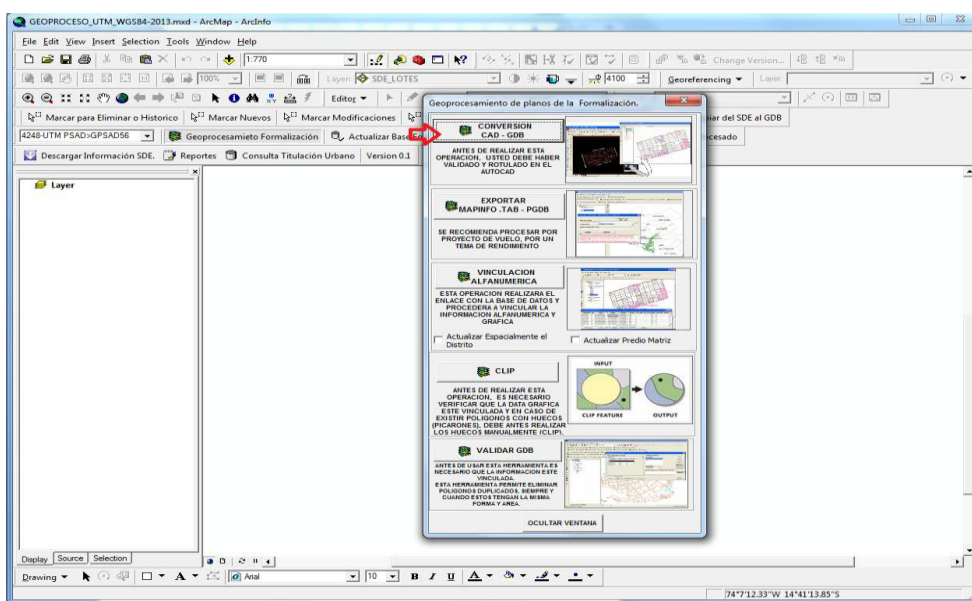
GEOPROCESO_UTM_WGS84-2013.mxd - ArcMap - ArcInfo

File Edit View Insert Selection Tools Window Help

1:770

Change Version...

Layer: SDE_LOTES

4100

Georeferencing ▾ Layer:

Editor ▾

Marcar para Eliminar o Historico | Marcar Nuevos | Marcar Modificaciones

iar del SDE al GDB

4248-UTM PSAD>GPSAD56 | Geoprocesamieto Formalización | Actualizar Base

cesado

Descargar Información SDE. | Reportes | Consulta Titulación Urbano | Version 0.1

Layer

Geoprocesamiento de planos de la Formalización.

CONVERSION CAD - GDB

ANTES DE REALIZAR ESTA OPERACION, USTED DEBE HABER VALIDADO Y ROTULADO EN EL AUTOCAD

EXPORTAR MAPINFO .TAB - PGDB

SE RECOMIENDA PROCESAR POR PROYECTO DE VUELO, POR UN TEMA DE RENDIMIENTO

VINCULACION ALFANUMERICA

ESTA OPERACION REALIZARA EL ENLACE CON LA BASE DE DATOS Y PROCEDERA A VINCULAR LA INFORMACION ALFANUMERICA Y GRAFICA

Actualizar Espacialmente el Distrito

Actualizar Predio Matriz

CLIP

ANTES DE REALIZAR ESTA OPERACION, ES NECESARIO VERIFICAR QUE LA DATA GRAFICA ESTE VINCULADA Y EN CASO DE EXISTIR POLIGONOS CON HUECOS (PICARONES), DEBE ANTES REALIZAR LOS HUECOS MANUALMENTE (CLIP).

INPUT

CLIP FEATURE

OUTPUT

VALIDAR GDB

ANTES DE USAR ESTA HERRAMIENTA ES NECESARIO QUE LA INFORMACION ESTE VINCULADA. ESTA HERRAMIENTA PERMITE ELIMINAR POLIGONOS DUPLICADOS, SIEMPRE Y CUANDO ESTOS TENGAN LA MISMA FORMA Y AREA.

OCULTAR VENTANA

Display | Source | Selection

Drawing ▾ | Arial | 10 | B I U

74°7'12.33"W 14°41'13.85"S